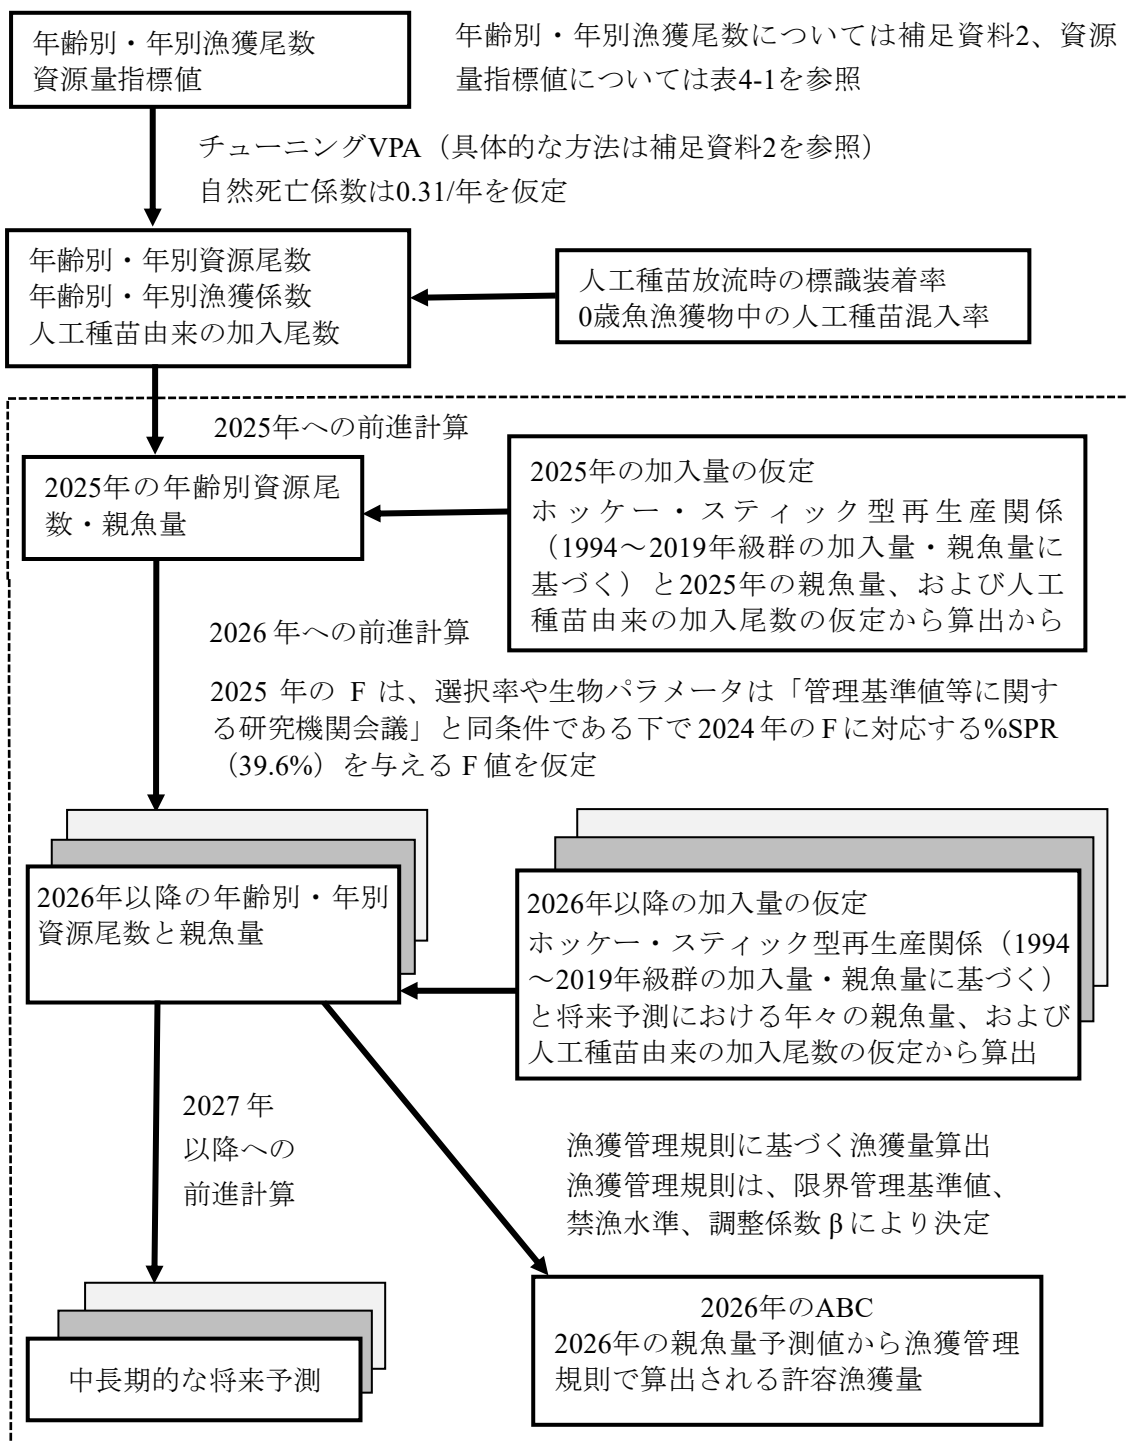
年齢別・年別漁獲尾数
資源量指標値

年齢別・年別漁獲尾数については補足資料2、資源量指標値については表4-1を参照

チューニングVPA（具体的な方法は補足資料2を参照）
自然死亡係数は0.31/年を仮定

年齢別・年別資源尾数
年齢別・年別漁獲係数
人工種苗由来の加入尾数

人工種苗放流時の標識装着率
0歳魚漁獲物中の人工種苗混入率

2025年への前進計算

2025年の年齢別資源尾数・親魚量

2025年の加入量の仮定
ホッケー・スティック型再生産関係（1994～2019年級群の加入量・親魚量に基づく）と2025年の親魚量、および人工種苗由来の加入尾数の仮定から算出から

2026 年への前進計算

2025 年の F は、選択率や生物パラメータは「管理基準値等に関する研究機関会議」と同条件である下で 2024 年の F に対応する%SPR（39.6%）を与える F 値を仮定

2026年以降の年齢別・年別資源尾数と親魚量

2026年以降の加入量の仮定
ホッケー・スティック型再生産関係（1994～2019年級群の加入量・親魚量に基づく）と将来予測における年々の親魚量、および人工種苗由来の加入尾数の仮定から算出

2027 年
以降への
前進計算

漁獲管理規則に基づく漁獲量算出
漁獲管理規則は、限界管理基準値、禁漁水準、調整係数 β により決定

中長期的な将来予測

2026年のABC
2026年の親魚量予測値から漁獲管理規則で算出される許容漁獲量